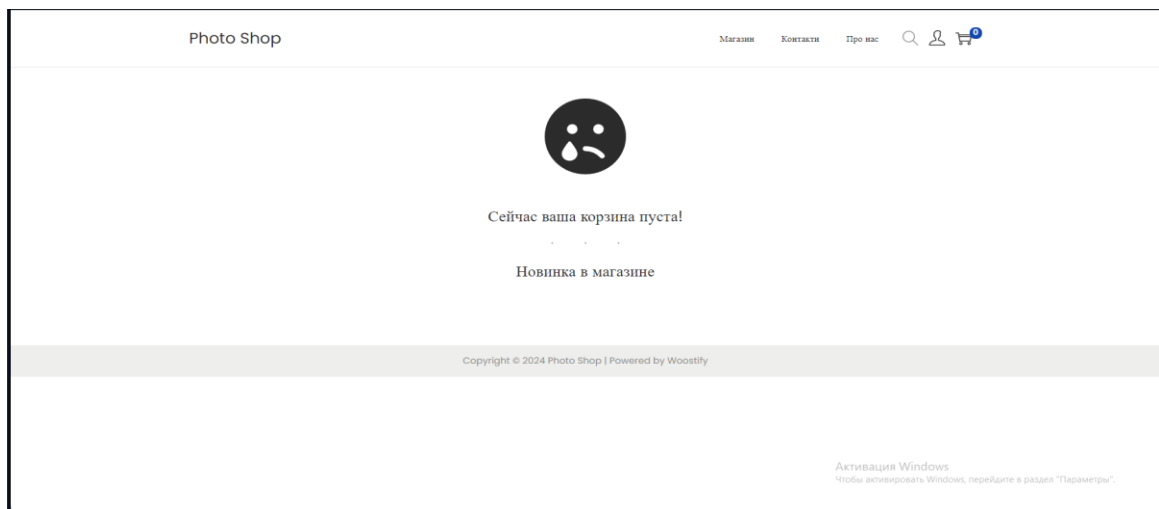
Photo Shop

Магазин Контакти Про нас 0

Сейчас ваша корзина пуста!

Новинка в магазине

Copyright © 2024 Photo Shop | Powered by Woostify

Активация Windows
Чтобы активировать Windows, перейдите в раздел "Параметры".